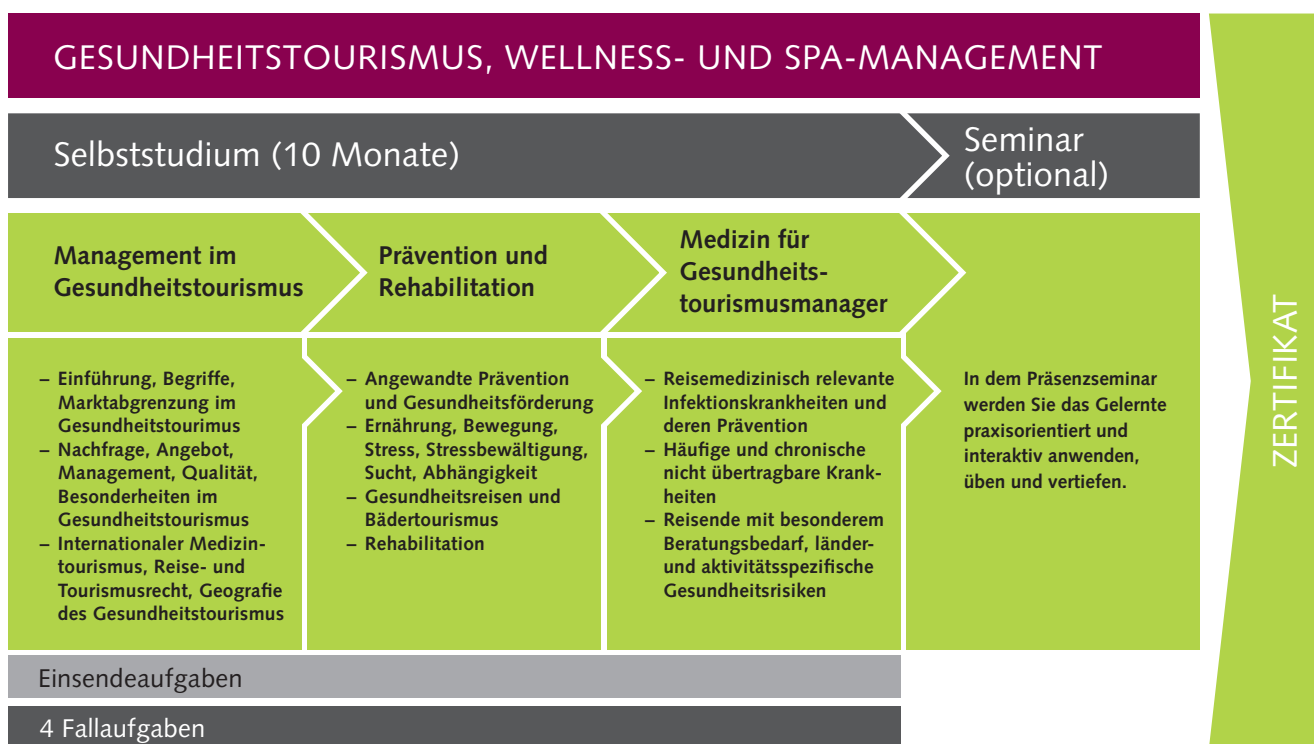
GESUNDHEITSTOURISMUS, WELLNESS- UND SPA-MANAGEMENT

Selbststudium (10 Monate)

Seminar (optional)

Management im Gesundheitstourismus

Prävention und Rehabilitation

Medizin für Gesundheitstourismusmanager

– Einführung, Begriffe, Marktabgrenzung im Gesundheitstourimus
– Nachfrage, Angebot, Management, Qualität, Besonderheiten im Gesundheitstourismus
– Internationaler Medizintourismus, Reise- und Tourismusrecht, Geografie des Gesundheitstourismus

– Angewandte Prävention und Gesundheitsförderung
– Ernährung, Bewegung, Stress, Stressbewältigung, Sucht, Abhängigkeit
– Gesundheitsreisen und Bädertourismus
– Rehabilitation

– Reisemedizinisch relevante Infektionskrankheiten und deren Prävention
– Häufige und chronische nicht übertragbare Krankheiten
– Reisende mit besonderem Beratungsbedarf, länder- und aktivitätsspezifische Gesundheitsrisiken

In dem Präsenzseminar werden Sie das Gelernte praxisorientiert und interaktiv anwenden, üben und vertiefen.

Einsendeaufgaben

4 Fallaufgaben

ZERTIFIKAT